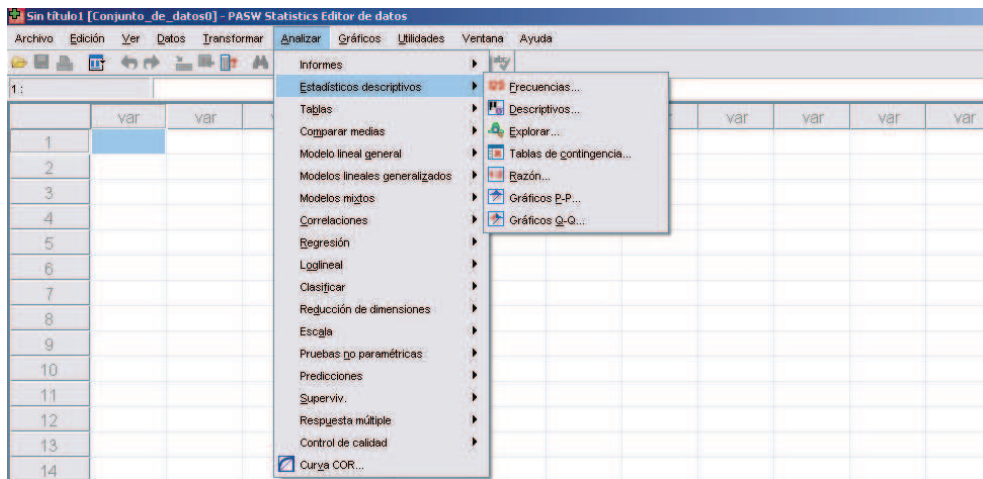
Sin título1 [Conjunto_de_datos0] - PASW Statistics Editor de datos

Archivo Edición Ver Datos Transformar Analizar Gráficos Utilidades Ventana Ayuda

1 :

| | var | var | var | var | var | var | var |
|---|---|---|---|---|---|---|---|
| 1 | | | | | | | |
| 2 | | | | | | | |
| 3 | | | | | | | |
| 4 | | | | | | | |
| 5 | | | | | | | |
| 6 | | | | | | | |
| 7 | | | | | | | |
| 8 | | | | | | | |
| 9 | | | | | | | |
| 10 | | | | | | | |
| 11 | | | | | | | |
| 12 | | | | | | | |
| 13 | | | | | | | |
| 14 | | | | | | | |

Informes
Estadísticos descriptivos
Tablas
Comparar medias
Modelo lineal general
Modelos lineales generalizados
Modelos mixtos
Correlaciones
Regresión
Loglineal
Clasificar
Reducción de dimensiones
Escala
Pruebas no paramétricas
Predicciones
Superviv.
Respuesta múltiple
Control de calidad
Curva COR...

Frecuencias...
Descriptivos...
Explorar...
Tablas de contingencia...
Razón...
Gráficos P-P...
Gráficos Q-Q...